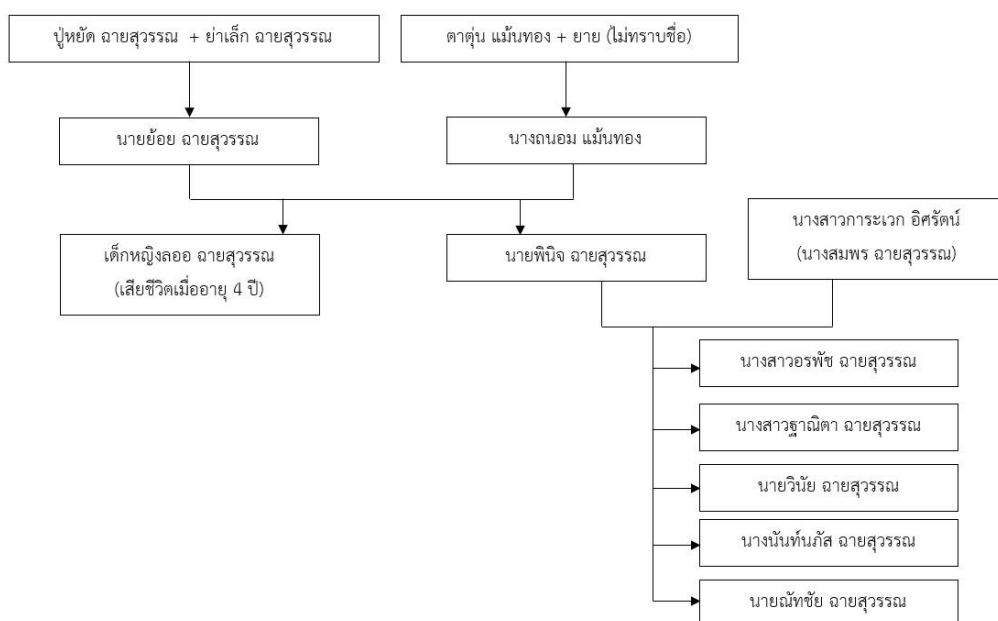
ปู่หยัด ฉายสุวรรณ + ย่าเล็ก ฉายสุวรรณ

ตาตุ่น แม้นทอง + ยาย (ไม่ทราบชื่อ)

นายย้อย ฉายสุวรรณ

นางถนอม แม้นทอง

เด็กหญิงลออ ฉายสุวรรณ (เสียชีวิตเมื่ออายุ 4 ปี)

นายพินิจ ฉายสุวรรณ

นางสาวการะเวก อิศรัตน์ (นางสมพร ฉายสุวรรณ)

นางสาวอรพัช ฉายสุวรรณ

นางสาวฐาณิตา ฉายสุวรรณ

นายวินัย ฉายสุวรรณ

นางนันท์นภัส ฉายสุวรรณ

นายณัทชัย ฉายสุวรรณ